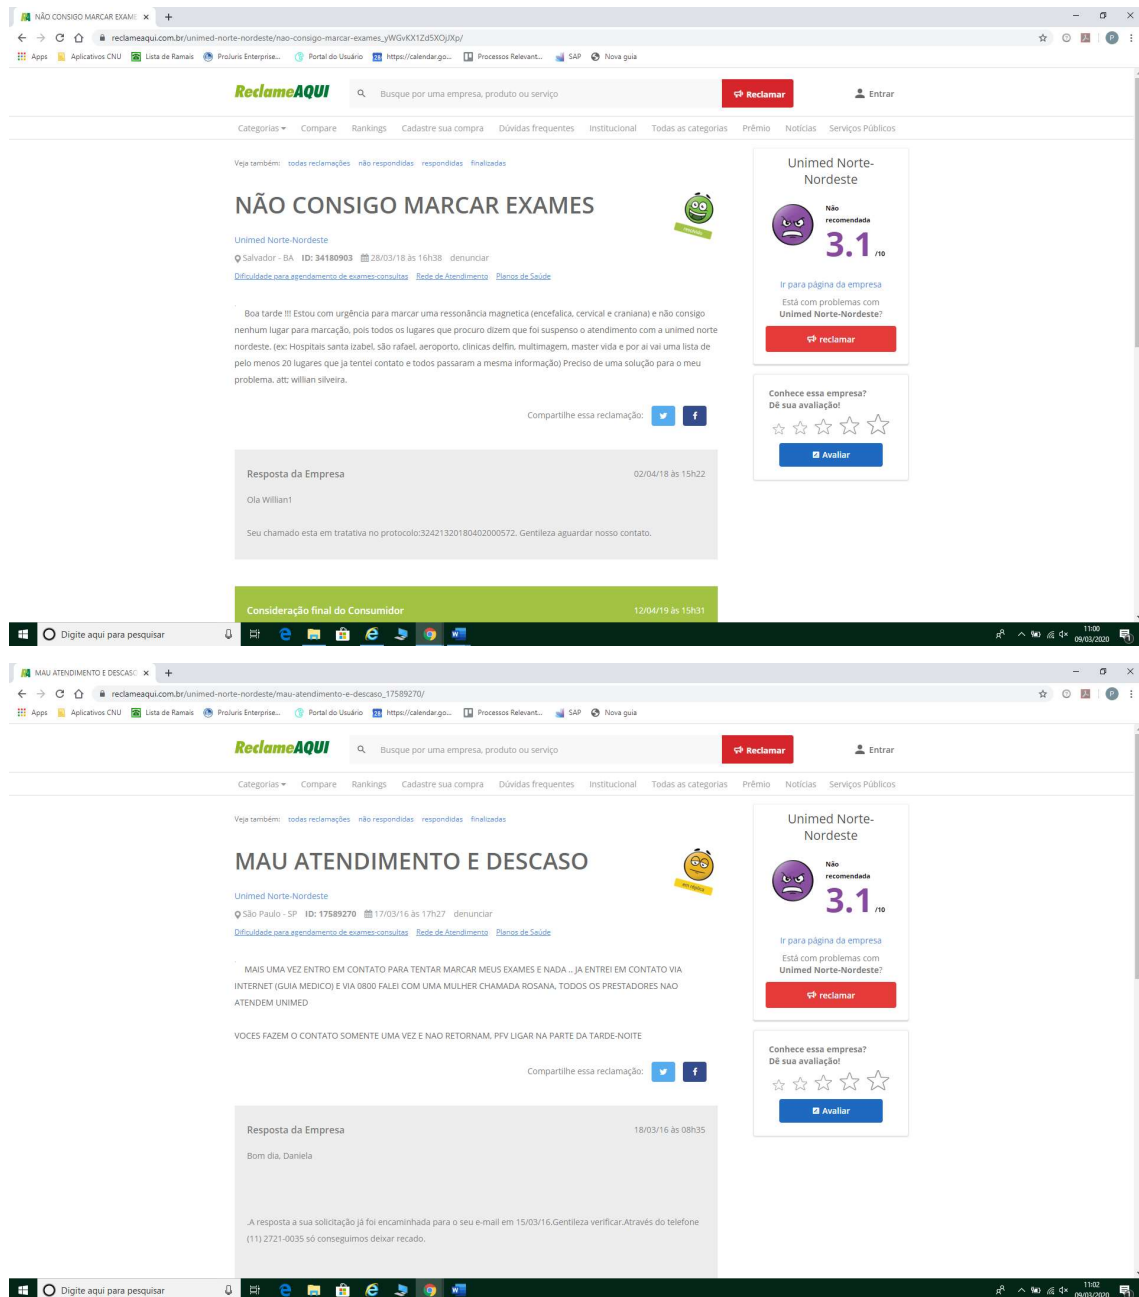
NÃO CONSIGO MARCAR EXAME ×  +

reclameaqui.com.br/unimed-norte-nordeste/nao-consigo-marcar-exames_yWGvKX1Zd5XOjJXp/

Apps  Aplicativos CNU  Lista de Ramais  Proluris Enterprise...  Portal do Usuário  https://calendar.go...  Processos Relevant...  SAP  Nova guia

ReclameAQUI  Busque por uma empresa, produto ou serviço  Reclamar  Entrar

Categorias  Compare  Rankings  Cadastre sua compra  Dúvidas frequentes  Institucional  Todas as categorias  Prêmio  Notícias  Serviços Públicos

Veja também: todas reclamações não respondidas respondidas finalizadas

NÃO CONSIGO MARCAR EXAMES

resolvido

Unimed Norte-Nordeste

Salvador - BA ID: 34180903 28/03/18 às 16h38 denunciar

Dificuldade para agendamento de exames-consultas  Rede de Atendimento  Planos de Saúde

Boa tarde !!! Estou com urgência para marcar uma ressonância magnetica (encefalica, cervical e craniana) e não consigo nenhum lugar para marcação, pois todos os lugares que procuro dizem que foi suspenso o atendimento com a unimed norte nordeste. (ex: Hospitais santa izabel, são rafael, aeroporto, clinicas delfin, multimagem, master vida e por ai vai uma lista de pelo menos 20 lugares que ja tentei contato e todos passaram a mesma informação) Preciso de uma solução para o meu problema. att: willian silveira.

Compartilhe essa reclamação:

Resposta da Empresa  02/04/18 às 15h22

Ola Willian1

Seu chamado esta em tratativa no protocolo:324213201804020000572. Gentileza aguardar nosso contato.

Consideração final do Consumidor  12/04/19 às 15h31

Unimed Norte-Nordeste

Não recomendada

3.1 /10

Ir para página da empresa

Está com problemas com Unimed Norte-Nordeste?

reclamar

Conhece essa empresa? Dê sua avaliação!

Avaliar

Digite aqui para pesquisar

11:00 09/03/2020

MAU ATENDIMENTO E DESCASO ×  +

reclameaqui.com.br/unimed-norte-nordeste/mau-atendimento-e-descaso_17589270/

Apps  Aplicativos CNU  Lista de Ramais  Proluris Enterprise...  Portal do Usuário  https://calendar.go...  Processos Relevant...  SAP  Nova guia

ReclameAQUI  Busque por uma empresa, produto ou serviço  Reclamar  Entrar

Categorias  Compare  Rankings  Cadastre sua compra  Dúvidas frequentes  Institucional  Todas as categorias  Prêmio  Notícias  Serviços Públicos

Veja também: todas reclamações não respondidas respondidas finalizadas

MAU ATENDIMENTO E DESCASO

em réplica

Unimed Norte-Nordeste

São Paulo - SP ID: 17589270 17/03/16 às 17h27 denunciar

Dificuldade para agendamento de exames-consultas  Rede de Atendimento  Planos de Saúde

MAIS UMA VEZ ENTRO EM CONTATO PARA TENTAR MARCAR MEUS EXAMES E NADA .. JA ENTREI EM CONTATO VIA INTERNET (GUIA MEDICO) E VIA 0800 FALEI COM UMA MULHER CHAMADA ROSANA, TODOS OS PRESTADORES NAO ATENDEM UNIMED

VOCES FAZEM O CONTATO SOMENTE UMA VEZ E NAO RETORNAM, PFV LIGAR NA PARTE DA TARDE-NOITE

Compartilhe essa reclamação:

Resposta da Empresa  18/03/16 às 08h35

Bom dia, Daniela

.A resposta a sua solicitação já foi encaminhada para o seu e-mail em 15/03/16.Gentileza verificar.Através do telefone (11) 2721-0035 só conseguimos deixar recado.

Unimed Norte-Nordeste

Não recomendada

3.1 /10

Ir para página da empresa

Está com problemas com Unimed Norte-Nordeste?

reclamar

Conhece essa empresa? Dê sua avaliação!

Avaliar

Digite aqui para pesquisar

11:02 09/03/2020